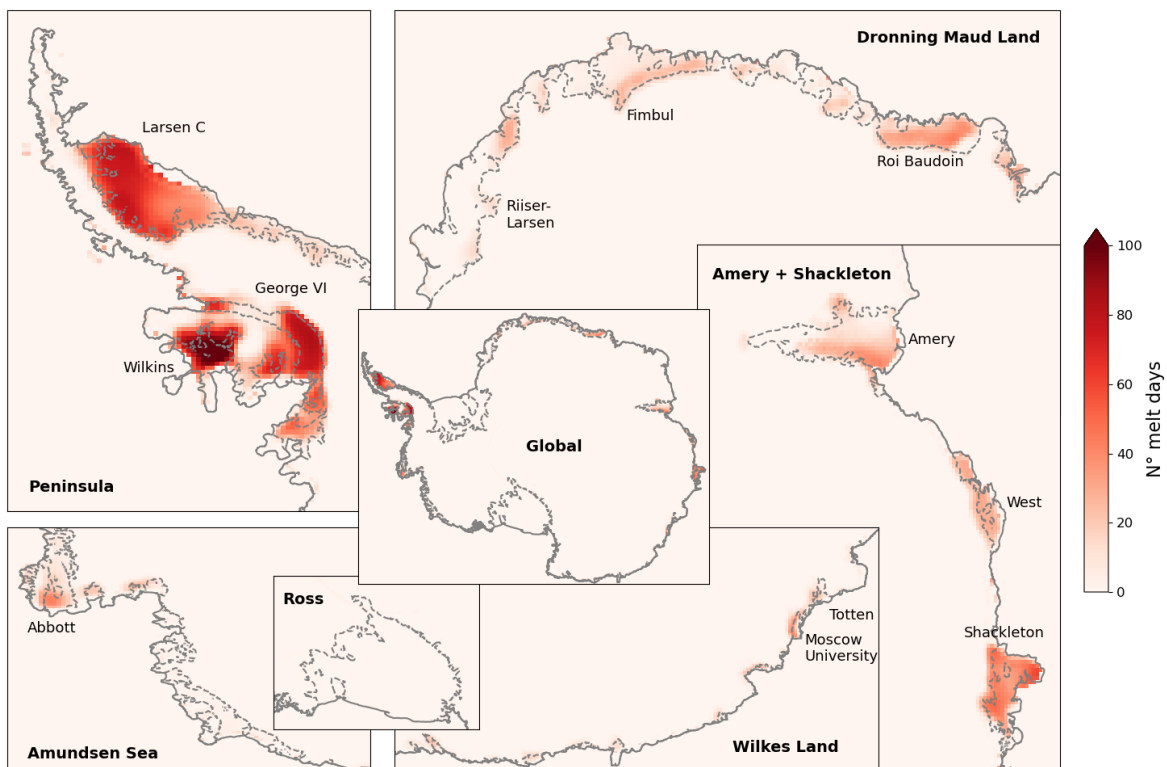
Larsen C

George VI

Wilkins

Peninsula

Dronning Maud Land

Fimbul

Roi Baudoin

Riiser-Larsen

Amery + Shackleton

Amery

West

Shackleton

Global

Abbott

Amundsen Sea

Ross

Totten

Moscow University

Wilkes Land

100

80

60

40

20

0

N° melt days